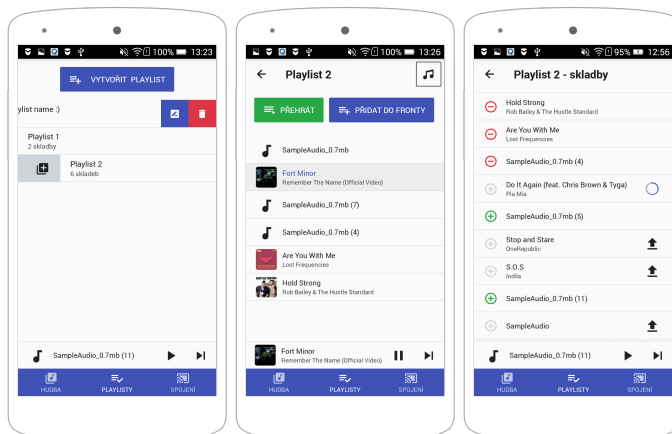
100% 13:23

VYTVOŘIT PLAYLIST

ylist name :)

Playlist 1
2 skladby

Playlist 2
6 skladeb

SampleAudio_0.7mb (11)

HUDBA PLAYLISTY SPOJENÍ

100% 13:26

Playlist 2

PŘEHRÁT PŘIDAT DO FRONTY

SampleAudio_0.7mb

Fort Minor
Remember The Name (Official Video)

SampleAudio_0.7mb (7)

SampleAudio_0.7mb (4)

Are You With Me
Lost Frequencies

Hold Strong
Rob Bailey & The Hustle Standard

Fort Minor
Remember The Name (Official Video)

HUDBA PLAYLISTY SPOJENÍ

95% 12:56

Playlist 2 - skladby

Hold Strong
Rob Bailey & The Hustle Standard

Are You With Me
Lost Frequencies

SampleAudio_0.7mb (4)

Do It Again (feat. Chris Brown & Tyga)
Pia Mia

SampleAudio_0.7mb (5)

Stop and Stare
OneRepublic

S.O.S
Indila

SampleAudio_0.7mb (11)

SampleAudio

SampleAudio_0.7mb (11)

HUDBA PLAYLISTY SPOJENÍ